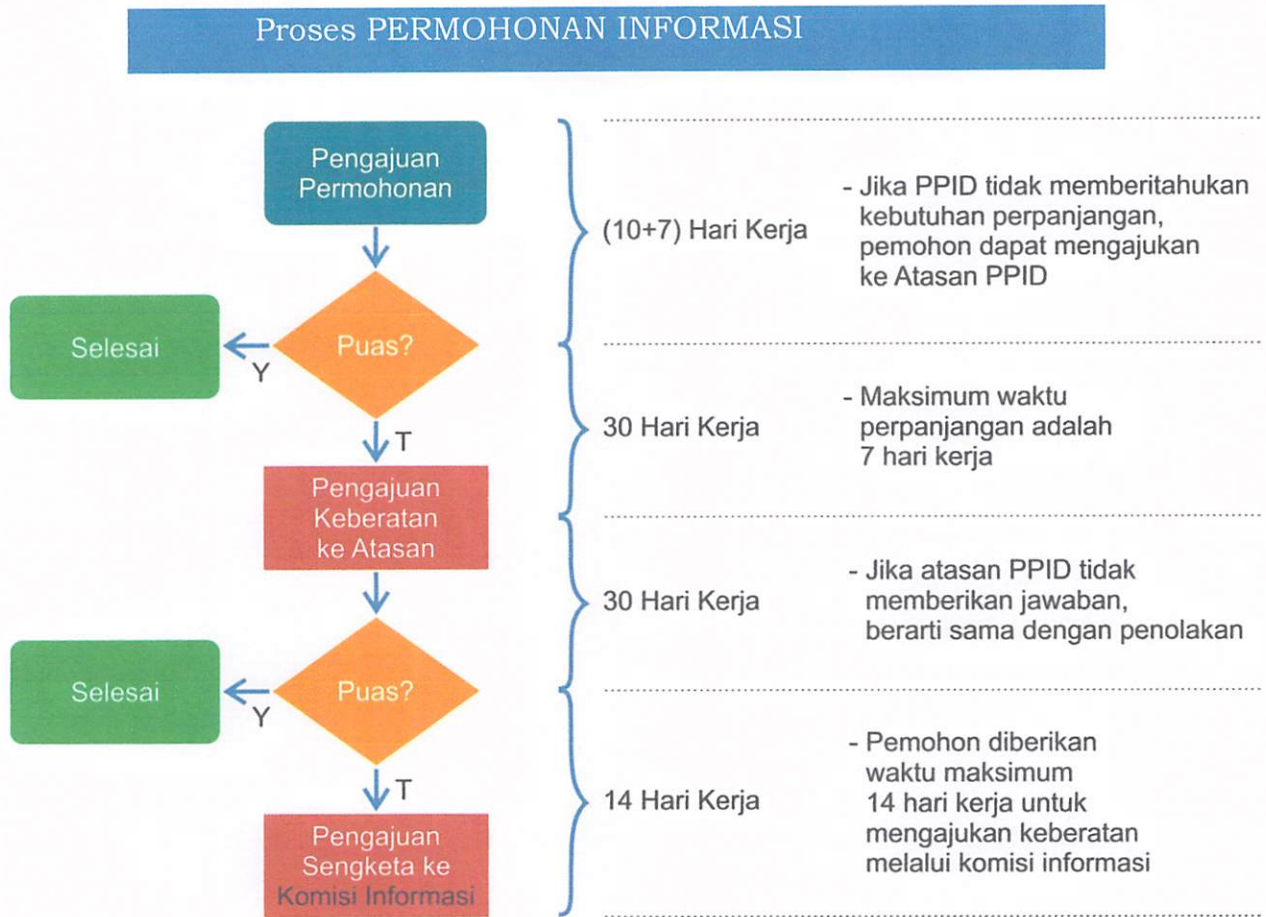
Proses PERMOHONAN INFORMASI

Pengajuan Permohonan

Selesai

Y

Puas?

T

Pengajuan Keberatan ke Atasan

Selesai

Y

Puas?

T

Pengajuan Sengketa ke Komisi Informasi

(10+7) Hari Kerja

- Jika PPID tidak memberitahukan kebutuhan perpanjangan, pemohon dapat mengajukan ke Atasan PPID

30 Hari Kerja

- Maksimum waktu perpanjangan adalah 7 hari kerja

30 Hari Kerja

- Jika atasan PPID tidak memberikan jawaban, berarti sama dengan penolakan

14 Hari Kerja

- Pemohon diberikan waktu maksimum 14 hari kerja untuk mengajukan keberatan melalui komisi informasi